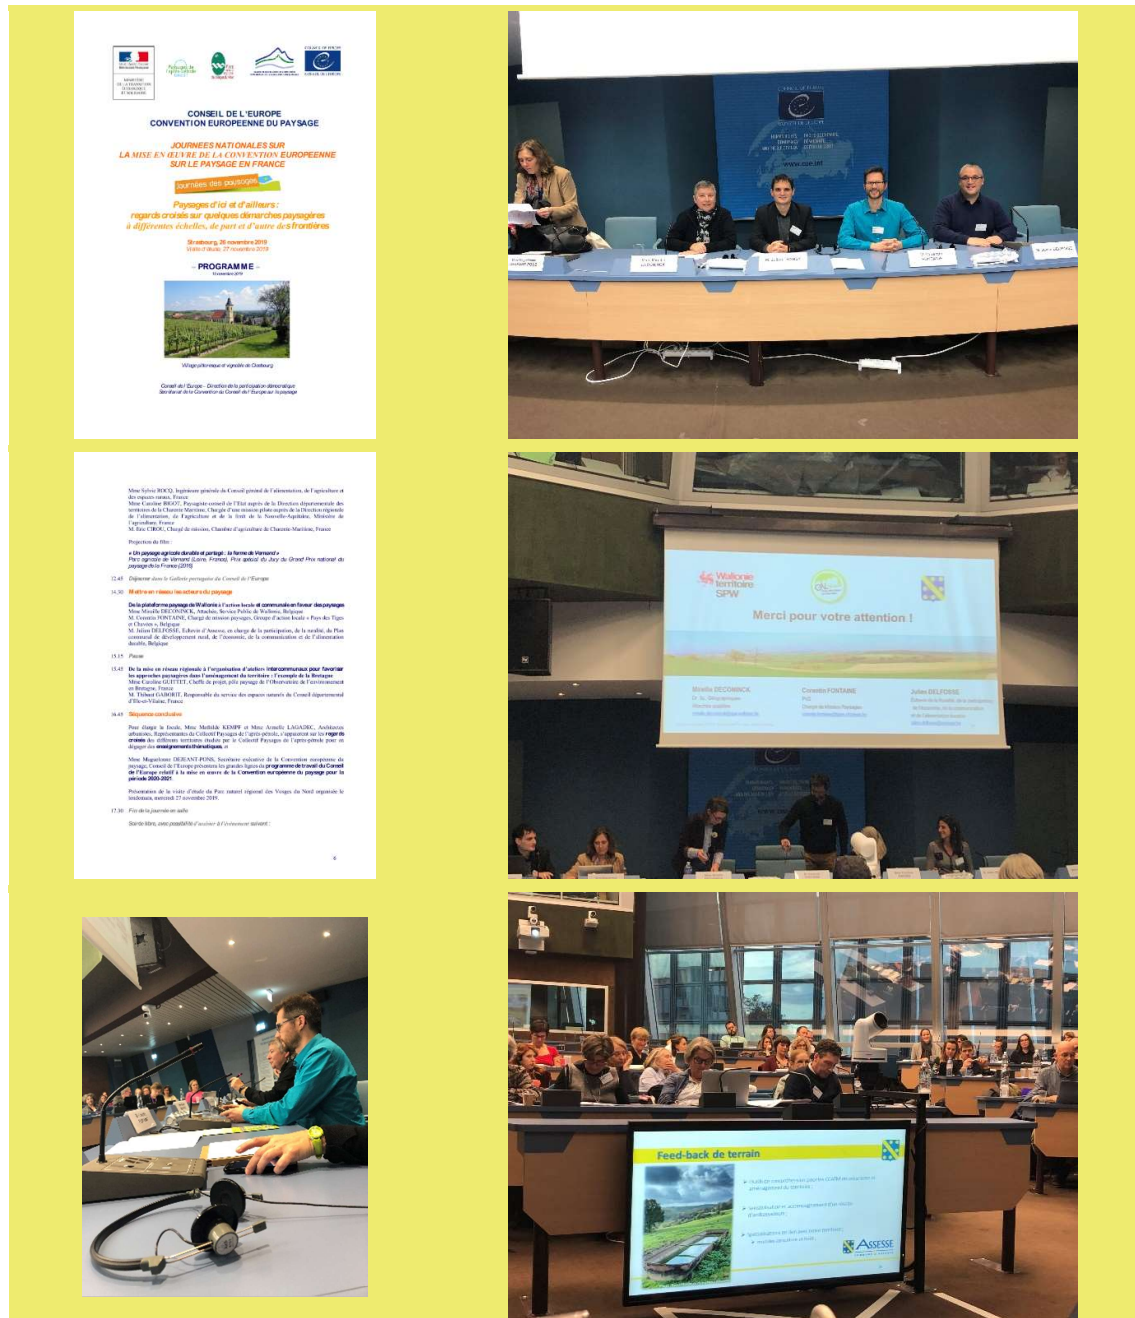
CONSEIL DE L'EUROPE
CONVENTION EUROPEENNE DU PAYSAGE

JOURNEES NATIONALES SUR
LA MISE EN ŒUVRE DE LA CONVENTION EUROPEENNE
SUR LE PAYSAGE EN FRANCE

journées des paysages

Paysages d'ici et d'ailleurs :
regards croisés sur quelques démarches paysagères
à différentes échelles, de part et d'autre des frontières

Strasbourg, 26 novembre 2019
Visite d'étude, 27 novembre 2019

– PROGRAMME –

Village pittoresque et vignoble de Cleebourg

Conseil de l'Europe - Direction de la participation démocratique
Secrétariat de la Convention du Conseil de l'Europe sur le paysage

CONSEIL DE L'EUROPE
CONVENTION DU PAYSAGE

www.coe.int

Mme Sylvie BOCQ, Ingénieure générale du Conseil général de l'alimentation, de l'agriculture et des espaces ruraux, France
Mme Caroline BIGOT, Paysagiste conseil de l'Etat auprès de la Direction départementale des territoires de la Charente Maritime; Chargée d'une mission pilote auprès de la Direction régionale de l'alimentation, de l'agriculture et de la forêt de la Nouvelle-Aquitaine, Ministère de l'agriculture, France
M. Eric CIROU, Chargé de mission, Chambre d'agriculture de Charente-Maritime, France

Projection du film :
« Un paysage agricole durable et partagé : la ferme de Vernand »
Parc agricole de Vernand (Loire, France), Prix spécial du Jury du Grand Prix national du paysage de la France (2016)

12.45 Déjeuner dans le Gallerie perroquets du Conseil de l'Europe

14.30 Mise en réseau les acteurs du paysage

De la plateforme paysage de Wallonie à l'action locale et communale en faveur des paysages
Mme Mireille DECONINCK, Attachée, Service Public de Wallonie, Belgique
M. Cornelia FONTAINE, Chargé de mission paysage, Groupe d'action locale « Pays des Tiges et Chavées », Belgique
M. Julien DELFOSSE, Echevin d'Assesse, en charge de la participation, de la ruralité, du Plan communal de développement rural, de l'économie, de la communication et de l'alimentation durable, Belgique

15.15 Pause

15.45 De la mise en réseau régionale à l'organisation d'ateliers intercommunaux pour favoriser les approches paysagères dans l'aménagement du territoire : l'exemple de la Bretagne
Mme Caroline GUITTET, Cheffe de projet, pôle paysage de l'Observatoire de l'environnement en Bretagne, France
M. Thibaut GABORIT, Responsable du service des espaces naturels du Conseil départemental d'Ille-et-Vilaine, France

16.45 Séquence conclusive

Pour clorge la Inede, Mme Mathilde KEMPF et Mme Armelle LAGADEC, Architectes urbanistes, Représentantes du Collectif Paysages de l'après-pétrole, s'appuieront sur les regards croisés des différents territoires étudiés par le Collectif Paysages de l'après-pétrole pour en dégager des enseignements thématiques.

Mme Maguelonne DEJEANT-PONS, Secrétaire exécutive de la Convention européenne du paysage, Conseil de l'Europe présentera les grandes lignes du programme de travail du Conseil de l'Europe relatif à la mise en œuvre de la Convention européenne du paysage pour la période 2020-2021.

Présentation de la visite d'étude du Parc naturel régional des Vosges du Nord organisée le lendemain, mercredi 27 novembre 2019.

17.30 Fin de la journée en salle

Entrée libre, avec possibilité d'assister à l'événement suivant :

4

Wallonie territoire SPW

Merci pour votre attention !

Mireille DECONINCK
Cornelia FONTAINE
Julien DELFOSSE

Feed-back de terrain

ASSESSE